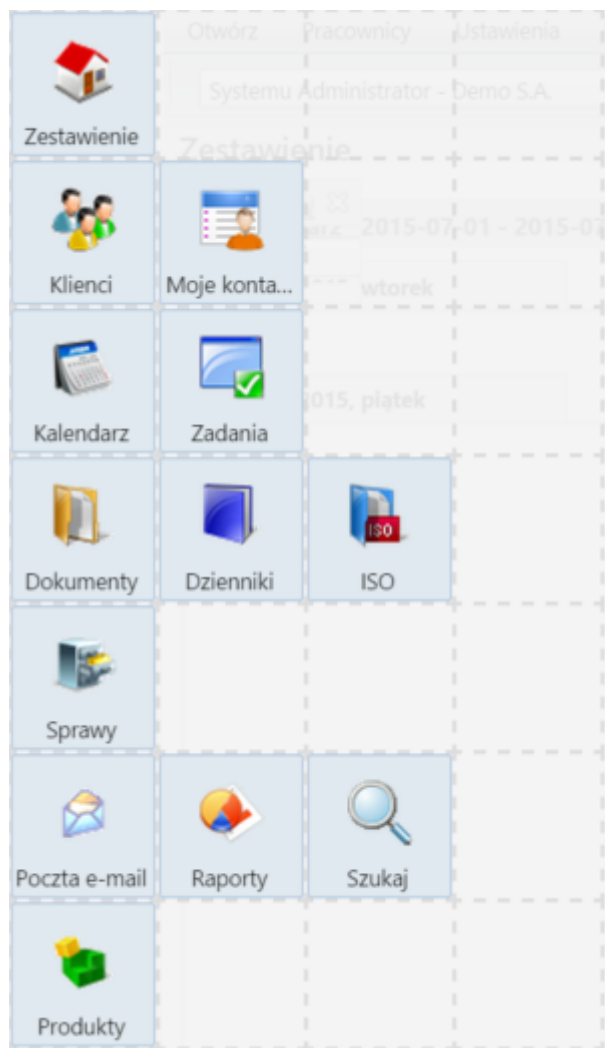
Otwórz Pracownicy Ustawienia

Systemu Administrator - Demo S.A.

Zestawienie

2015-07-01 - 2015-07

wtorek

2015, piątek

Zestawienie

Klienci

Moje konta...

Kalendarz

Zadania

Dokumenty

Dzienniki

ISO

ISO

Sprawy

Poczta e-mail

Raporty

Szukaj

Produkty